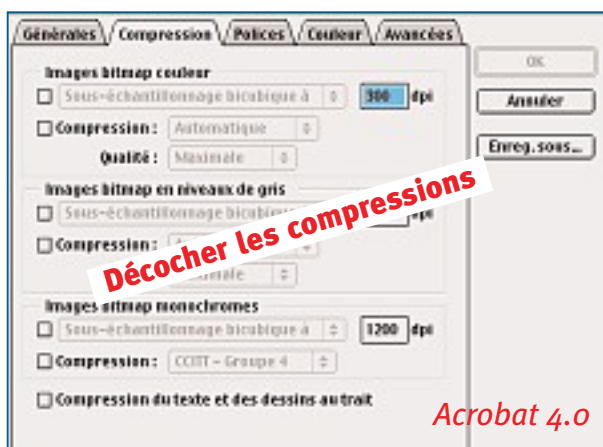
Générales | Compression | Polices | Couleur | Avancées

Images bitmap couleur

Sous-échantillonnage bicubique à | 300 | dpi

Compression : | Automatique

Qualité : | Maximale

Images bitmap en niveaux de gris

Sous-échantillonnage bicubi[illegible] | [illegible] | dpi

Compression : | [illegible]

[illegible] | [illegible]male

Images bitmap monochromes

Sous-échantillonnage bicubique à | 1200 | dpi

Compression : | CCITT – Groupe 4

Compression du texte et des dessins au trait

OK

Annuler

Enreg. sous...

Décocher les compressions

Acrobat 4.0